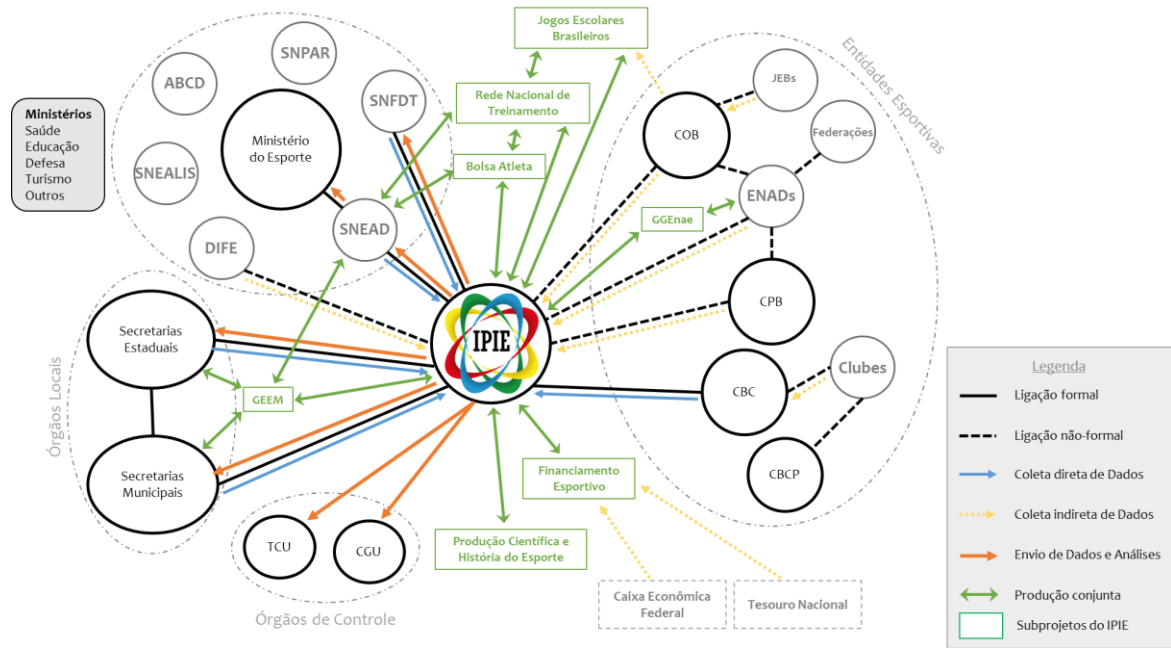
Ministérios
Saúde
Educação
Defesa
Turismo
Outros

ABCD

SNPAR

SNEALIS

Ministério do Esporte

SNFDT

DIFE

SNEAD

Jogos Escolares Brasileiros

Rede Nacional de Treinamento

Bolsa Atleta

Entidades Esportivas

JEBs

COB

Federações

ENADs

GGEnae

CPB

Clubes

CBC

CBCP

IPIE

Órgãos Locais

Secretarias Estaduais

GEEM

Secretarias Municipais

TCU

CGU

Órgãos de Controle

Financiamento Esportivo

Produção Científica e História do Esporte

Caixa Econômica Federal

Tesouro Nacional

Legenda
Ligação formal
Ligação não-formal
Coleta direta de Dados
Coleta indireta de Dados
Envio de Dados e Análises
Produção conjunta
Subprojetos do IPIE